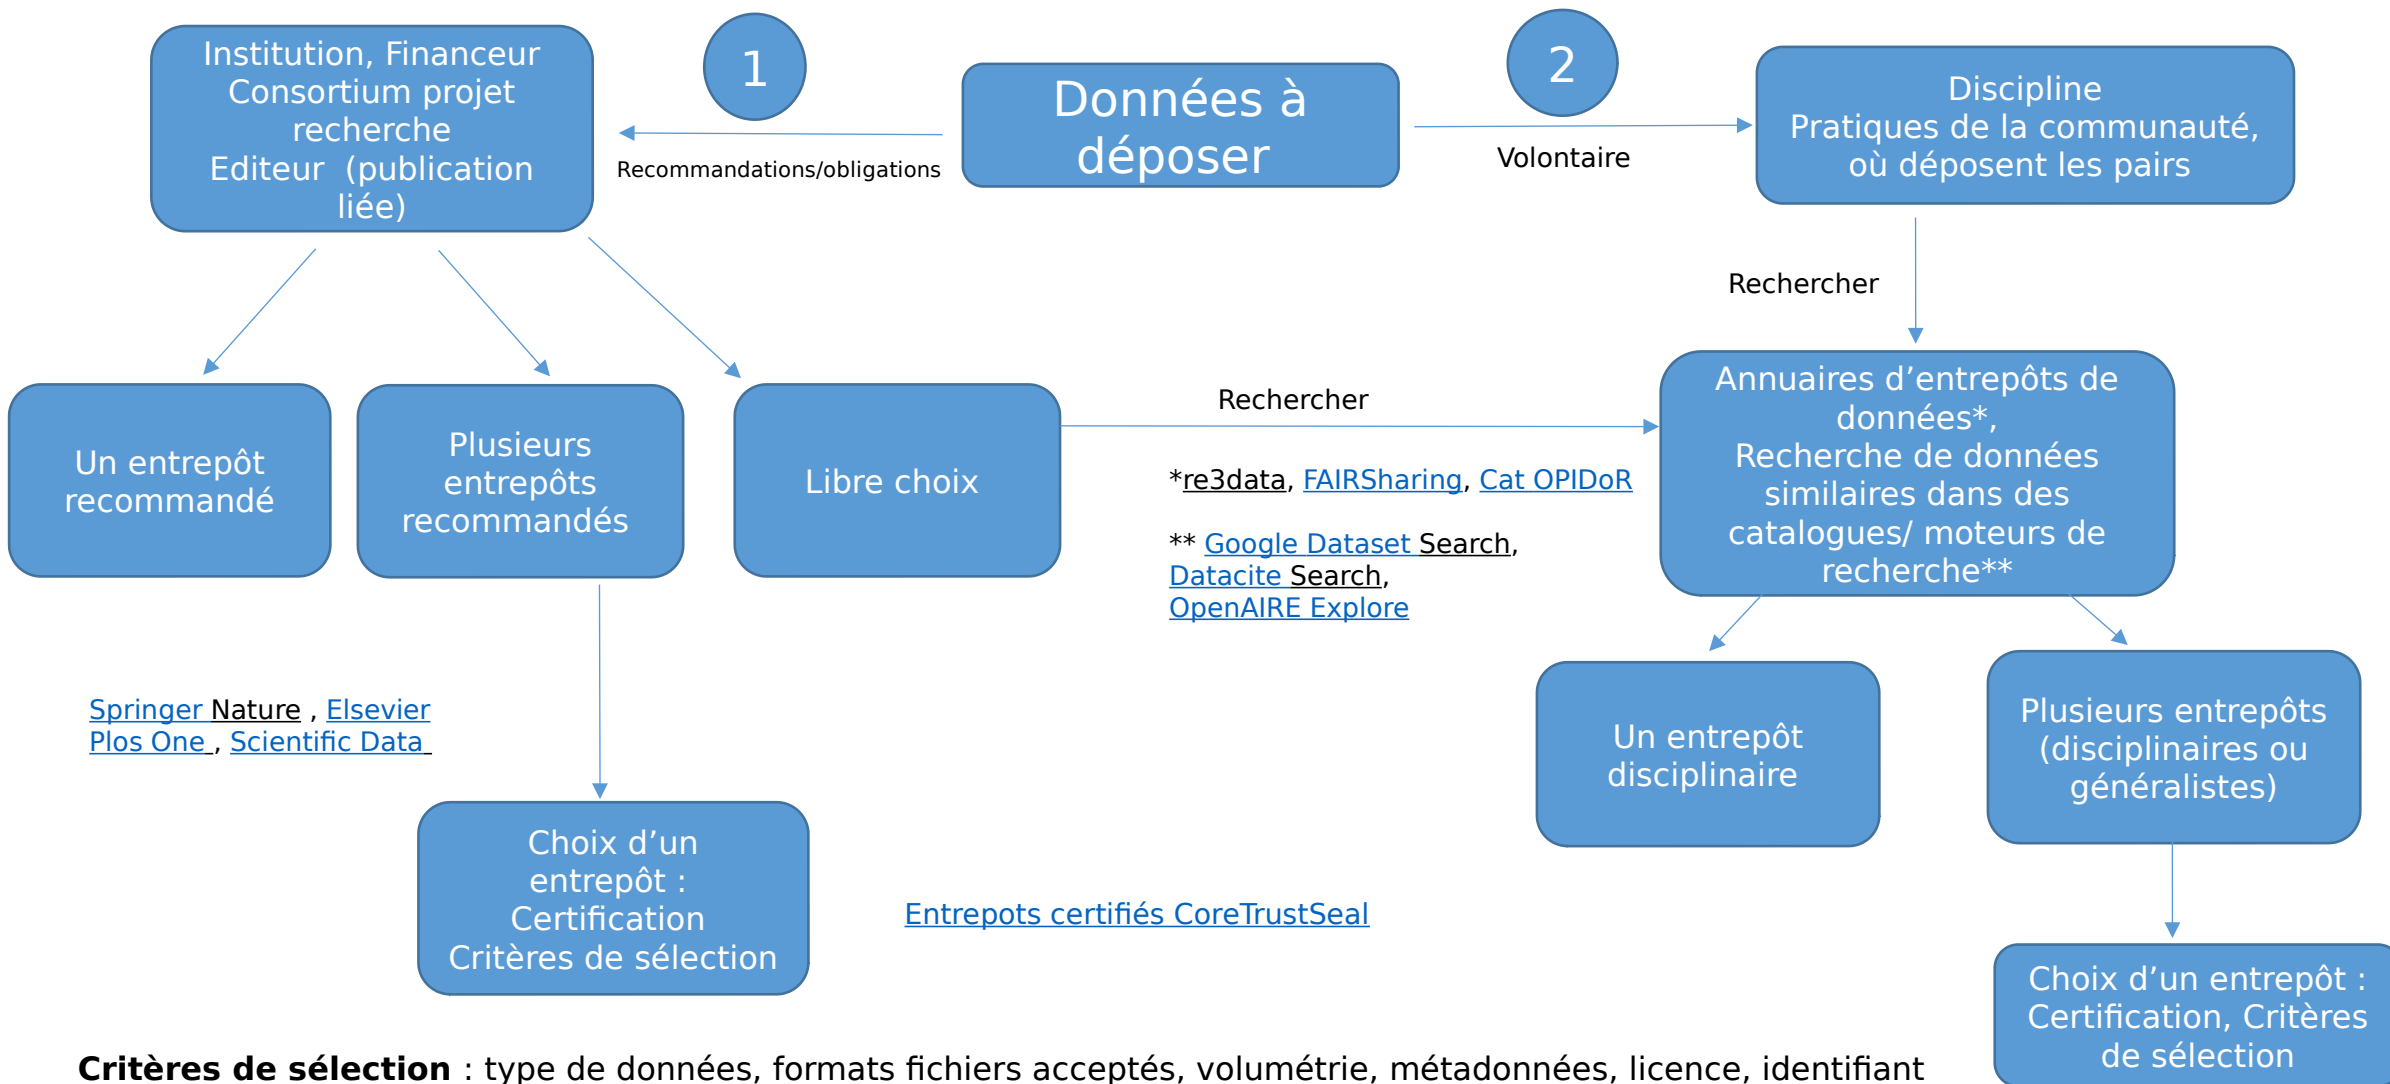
Institution, Financeur Consortium projet recherche Editeur (publication liée)

1

Données à déposer

2

Discipline Pratiques de la communauté, où déposent les pairs

Recommandations/obligations

Volontaire

Rechercher

Un entrepôt recommandé

Plusieurs entrepôts recommandés

Libre choix

Rechercher

Annuaires d'entrepôts de données*, Recherche de données similaires dans des catalogues/ moteurs de recherche**

*re3data, FAIRSharing, Cat OPIDoR

** Google Dataset Search, Datacite Search, OpenAIRE Explore

Un entrepôt disciplinaire

Plusieurs entrepôts (disciplinaires ou généralistes)

Springer Nature , Elsevier
Plos One , Scientific Data

Choix d'un entrepôt : Certification Critères de sélection

Entrepots certifiés CoreTrustSeal

Choix d'un entrepôt : Certification, Critères de sélection

**Critères de sélection** : type de données, formats fichiers acceptés, volumétrie, métadonnées, licence, identifiant